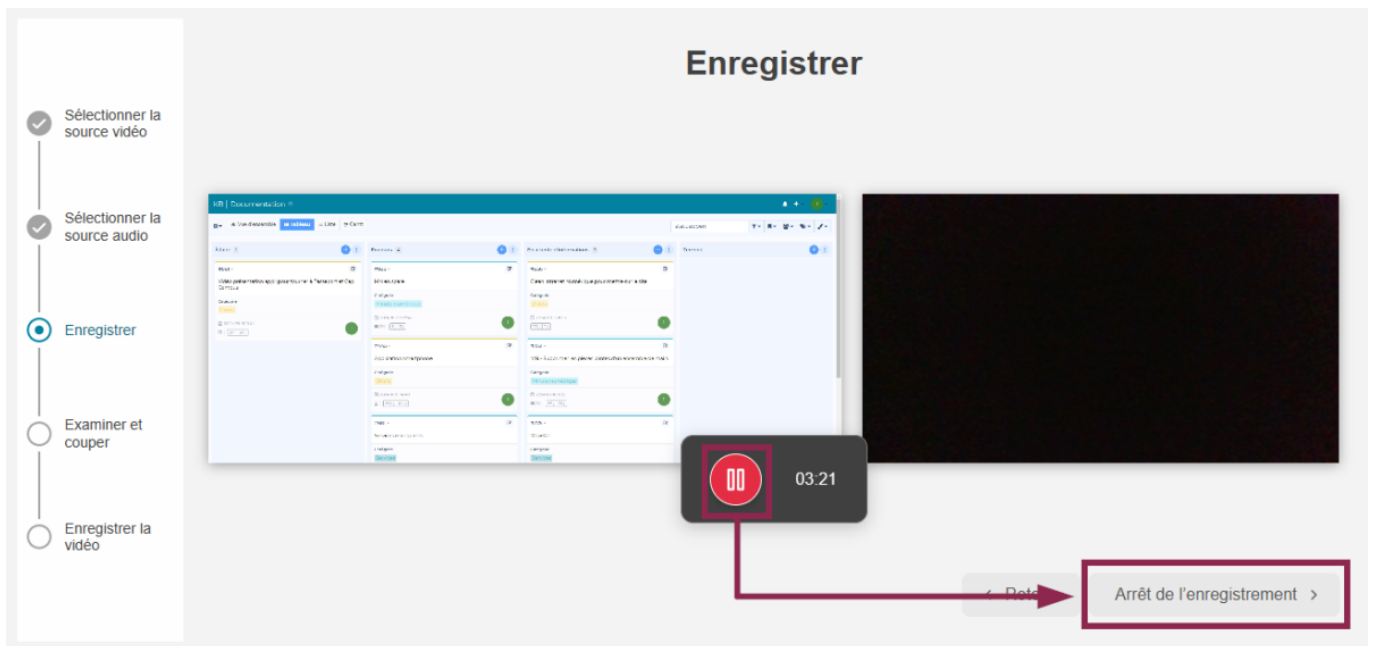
Sélectionner la source vidéo

Sélectionner la source audio

Enregistrer

Examiner et couper

Enregistrer la vidéo

Enregistrer

KB | Documentation

Vue d'ensemble Tableau Liste Gantt

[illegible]

03:21

< Reto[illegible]

Arrêt de l'enregistrement >